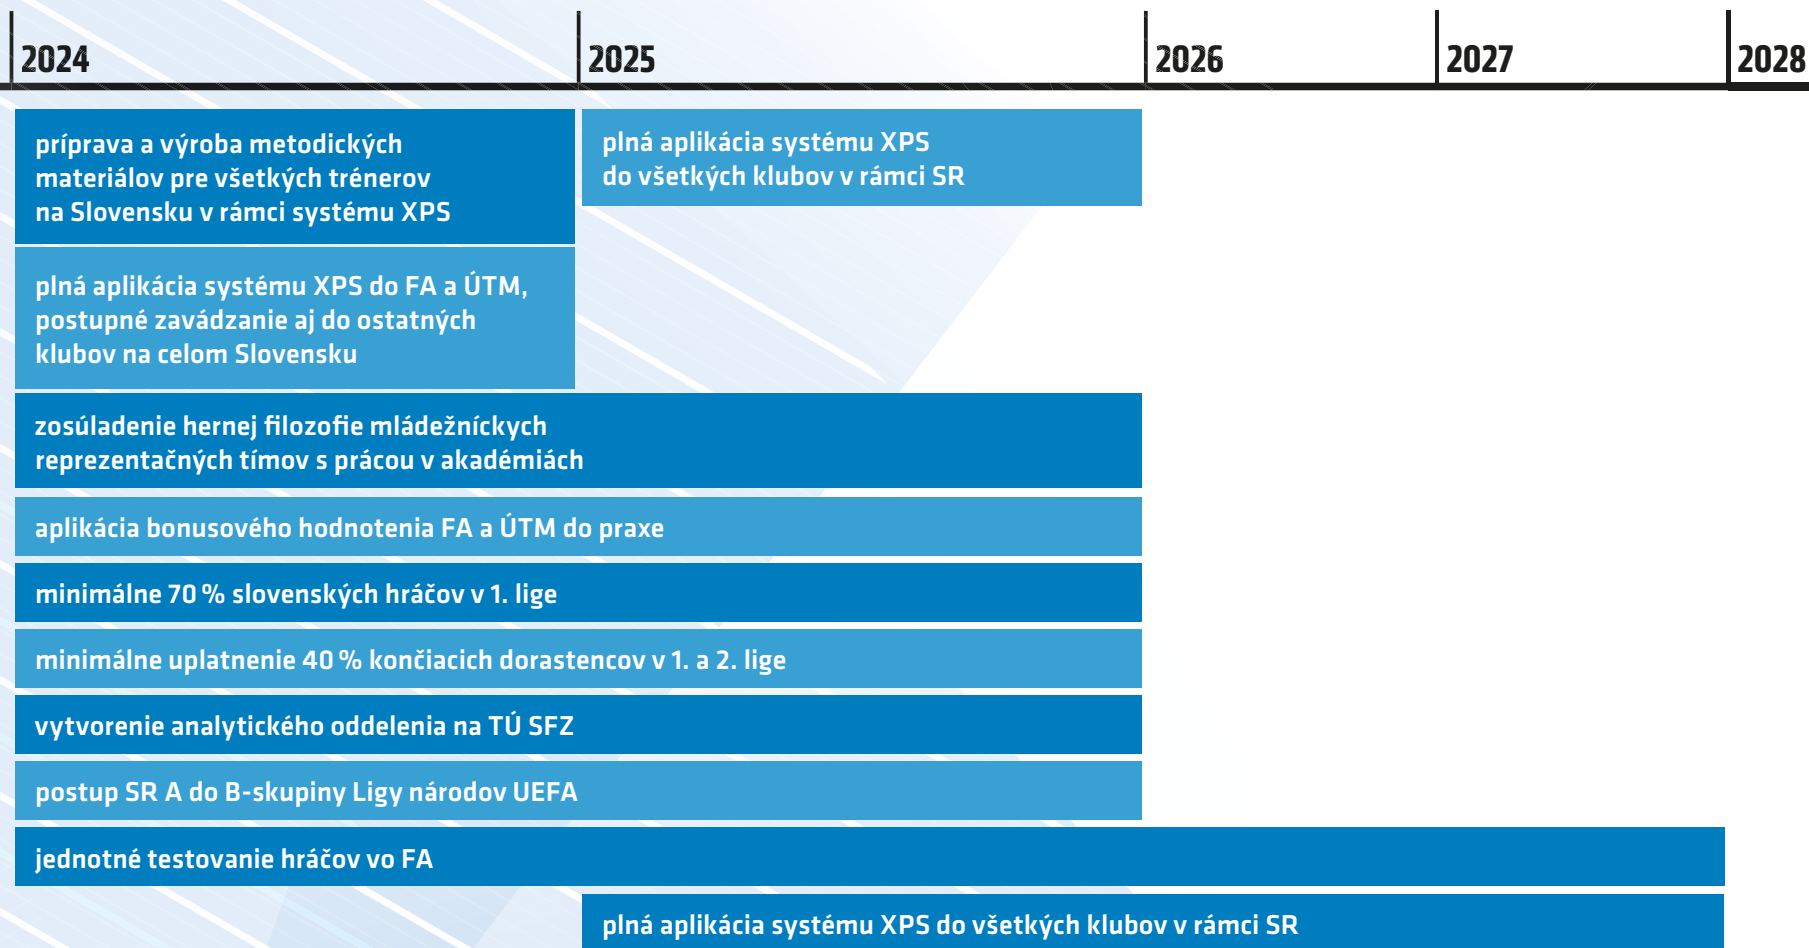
2024
2025
2026
2027
2028

príprava a výroba metodických materiálov pre všetkých trénerov na Slovensku v rámci systému XPS

plná aplikácia systému XPS do všetkých klubov v rámci SR

plná aplikácia systému XPS do FA a ÚTM, postupné zavádzanie aj do ostatných klubov na celom Slovensku

zosúladenie hernej filozofie mládežníckych reprezentačných tímov s prácou v akadémiách

aplikácia bonusového hodnotenia FA a ÚTM do praxe

minimálne 70 % slovenských hráčov v 1. lige

minimálne uplatnenie 40 % končiacich dorastencov v 1. a 2. lige

vytvorenie analytického oddelenia na TÚ SFZ

postup SR A do B-skupiny Ligy národov UEFA

jednotné testovanie hráčov vo FA

plná aplikácia systému XPS do všetkých klubov v rámci SR